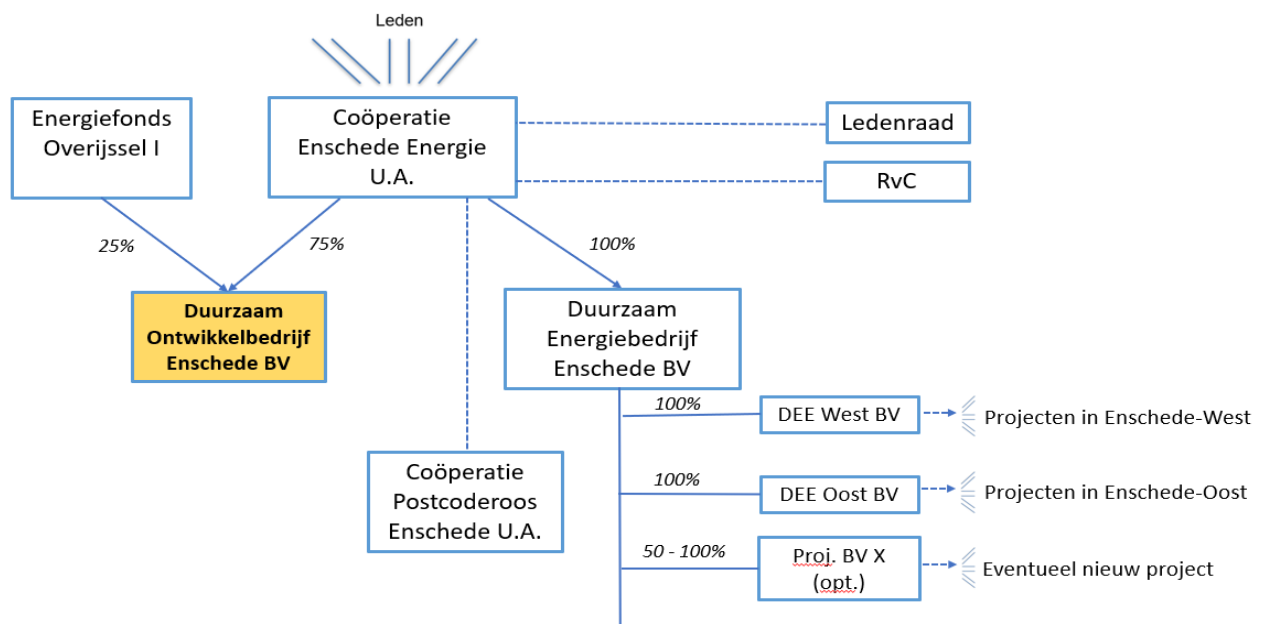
Leden

Energiefonds Overijssel I

Coöperatie Enschede Energie U.A.

Ledenraad

RvC

25%

75%

100%

Duurzaam Ontwikkelbedrijf Enschede BV

Duurzaam Energiebedrijf Enschede BV

100%

DEE West BV

Projecten in Enschede-West

Coöperatie Postcoderoos Enschede U.A.

100%

DEE Oost BV

Projecten in Enschede-Oost

50 - 100%

Proj. BV X (opt.)

Eventueel nieuw project